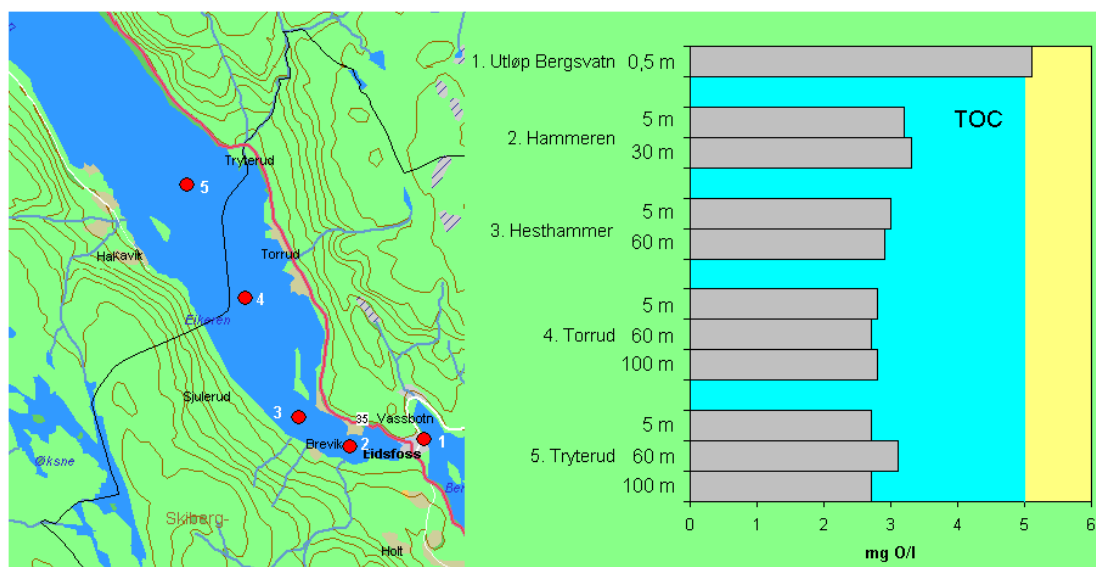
Tryterud
5
Hakavik
Torrud
4
Eikeren
Sjulerud
3
35
Vassbotn
Brevik
2
1
Eidsfoss
Øksne
Bek
Skiberg-
Holt

1. Utløp Bergsvatn 0,5 m
2. Hammeren 5 m
30 m
3. Hesthammer 5 m
60 m
4. Torrud 5 m
60 m
100 m
5. Tryterud 5 m
60 m
100 m
TOC
0 1 2 3 4 5 6
mg O/l